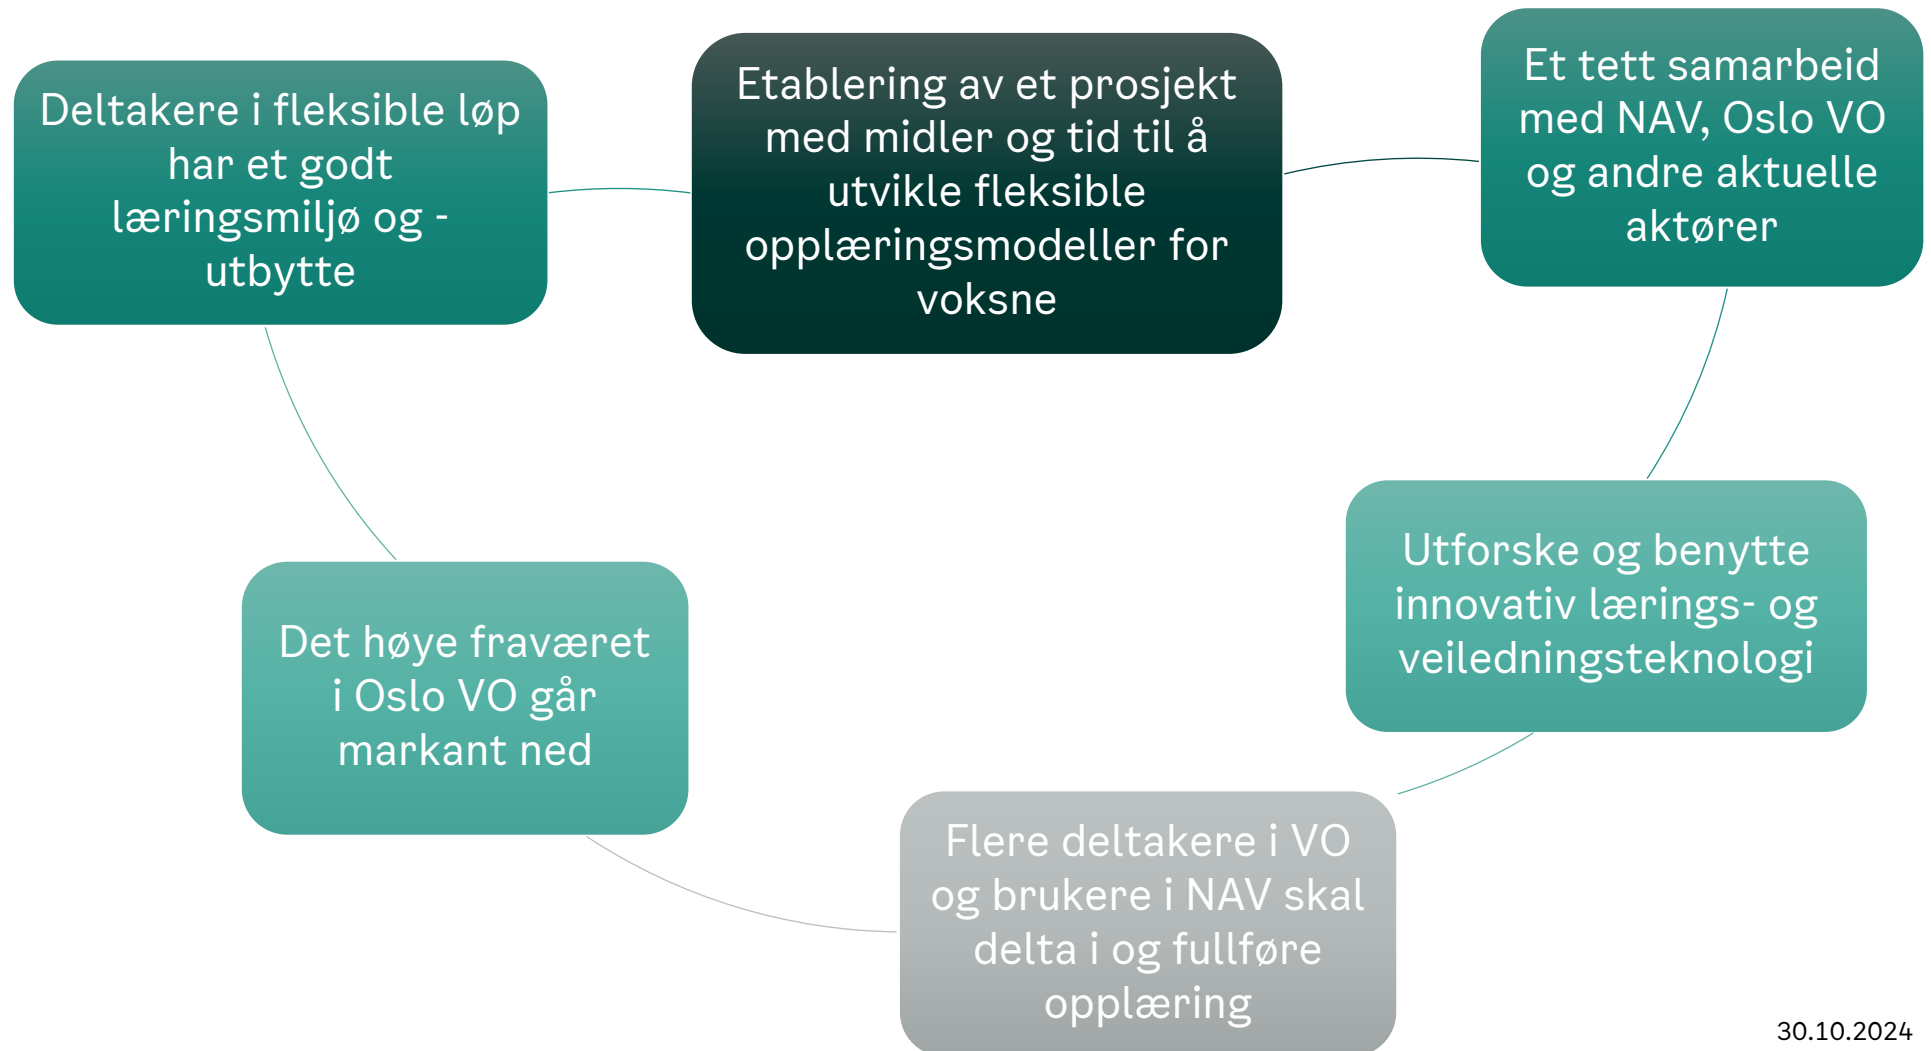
Etablering av et prosjekt med midler og tid til å utvikle fleksible opplæringsmodeller for voksne

Et tett samarbeid med NAV, Oslo VO og andre aktuelle aktører

Utforske og benytte innovativ lærings- og veiledningsteknologi

Flere deltakere i VO og brukere i NAV skal delta i og fullføre opplæring

Det høye fraværet i Oslo VO går markant ned

Deltakere i fleksible løp har et godt læringsmiljø og -utbytte

30.10.2024